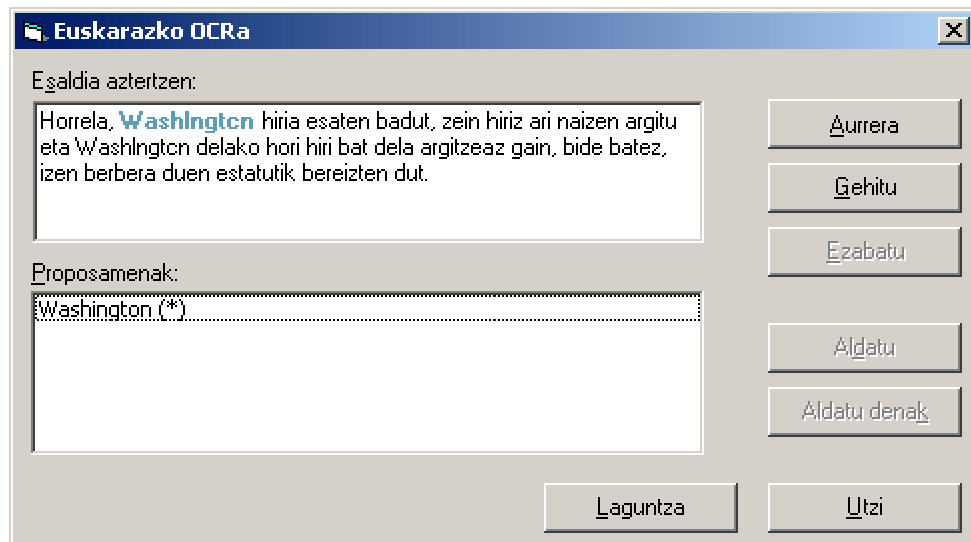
Euskarazko OCRa

Esaldia aztertzen:

Horrela, WashIngtcn hiria esaten badut, zein hiriz ari naizen argitu eta WashIngtcn delako hori hiri bat dela argitzeaz gain, bide batez, izen berbera duen estatutik bereizten dut.

Proposamenak:

Washington (*)

Aurrera

Gehitu

Ezabatu

Aldatu

Aldatu denak

Laguntza

Utzi